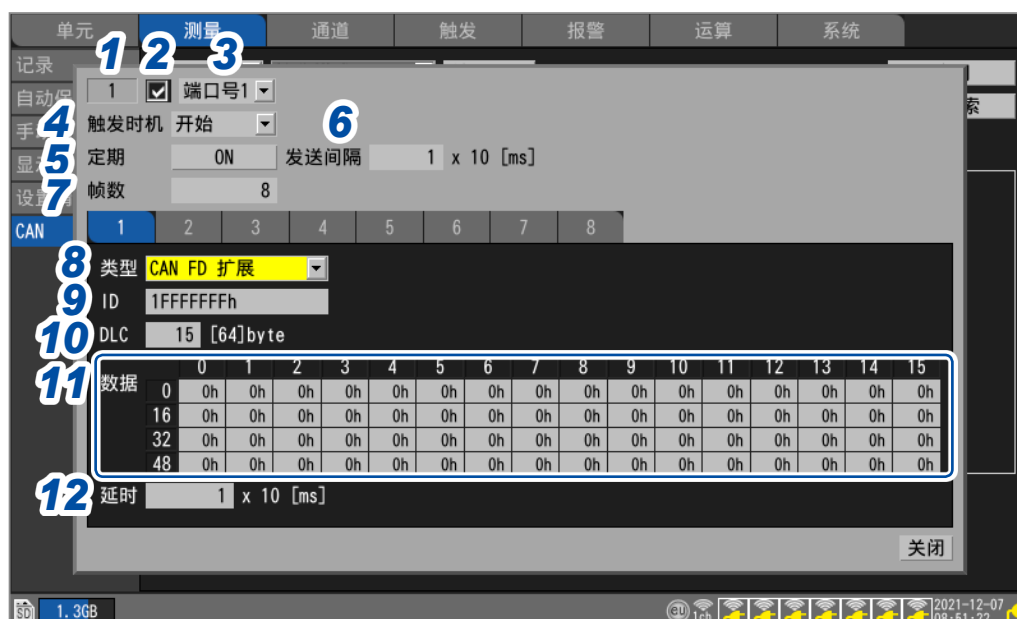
单元 测量 通道 触发 报警 运算 系统

记录
自动保
手
显示
设置
CAN

1 2 3
1 ☑ 端口号1
4 触发时机 开始
5 定期 ON 6 发送间隔 1 x 10 [ms]
7 帧数 8

1 2 3 4 5 6 7 8

8 类型 CAN FD 扩展
9 ID 1FFFFFFFh
10 DLC 15 [64]byte
11 数据

| | 0 | 1 | 2 | 3 | 4 | 5 | 6 | 7 | 8 | 9 | 10 | 11 | 12 | 13 | 14 | 15 |
|---|---|---|---|---|---|---|---|---|---|---|---|---|---|---|---|---|
| 0 | 0h | 0h | 0h | 0h | 0h | 0h | 0h | 0h | 0h | 0h | 0h | 0h | 0h | 0h | 0h | 0h |
| 16 | 0h | 0h | 0h | 0h | 0h | 0h | 0h | 0h | 0h | 0h | 0h | 0h | 0h | 0h | 0h | 0h |
| 32 | 0h | 0h | 0h | 0h | 0h | 0h | 0h | 0h | 0h | 0h | 0h | 0h | 0h | 0h | 0h | 0h |
| 48 | 0h | 0h | 0h | 0h | 0h | 0h | 0h | 0h | 0h | 0h | 0h | 0h | 0h | 0h | 0h | 0h |

12 延时 1 x 10 [ms]

关闭

索

SD 1.3GB
2021-12-07
08:51:22